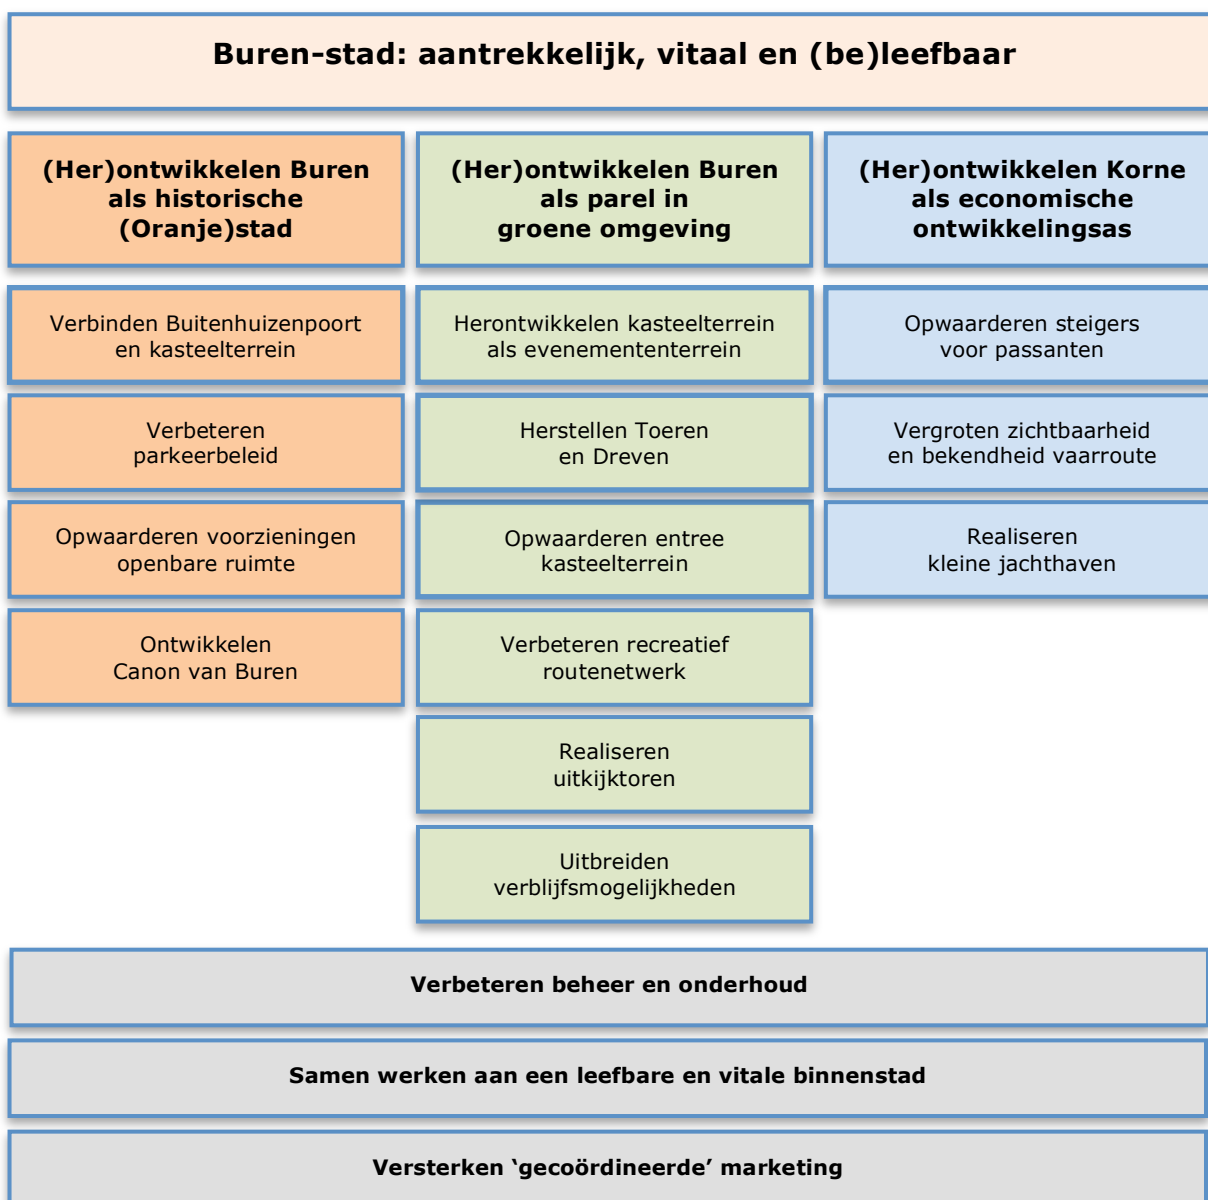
Buren-stad: aantrekkelijk, vitaal en (be)leefbaar

(Her)ontwikkelen Buren als historische (Oranje)stad

Verbinden Buitenhuizenpoort en kasteelterrein

Verbeteren parkeerbeleid

Opwaarderen voorzieningen openbare ruimte

Ontwikkelen Canon van Buren

(Her)ontwikkelen Buren als parel in groene omgeving

Herontwikkelen kasteelterrein als evenemententerrein

Herstellen Toeren en Dreven

Opwaarderen entree kasteelterrein

Verbeteren recreatief routenetwerk

Realiseren uitkijktoren

Uitbreiden verblijfsmogelijkheden

(Her)ontwikkelen Korne als economische ontwikkelingsas

Opwaarderen steigers voor passanten

Vergroten zichtbaarheid en bekendheid vaarroute

Realiseren kleine jachthaven

Verbeteren beheer en onderhoud

Samen werken aan een leefbare en vitale binnenstad

Versterken ‘gecoördineerde’ marketing